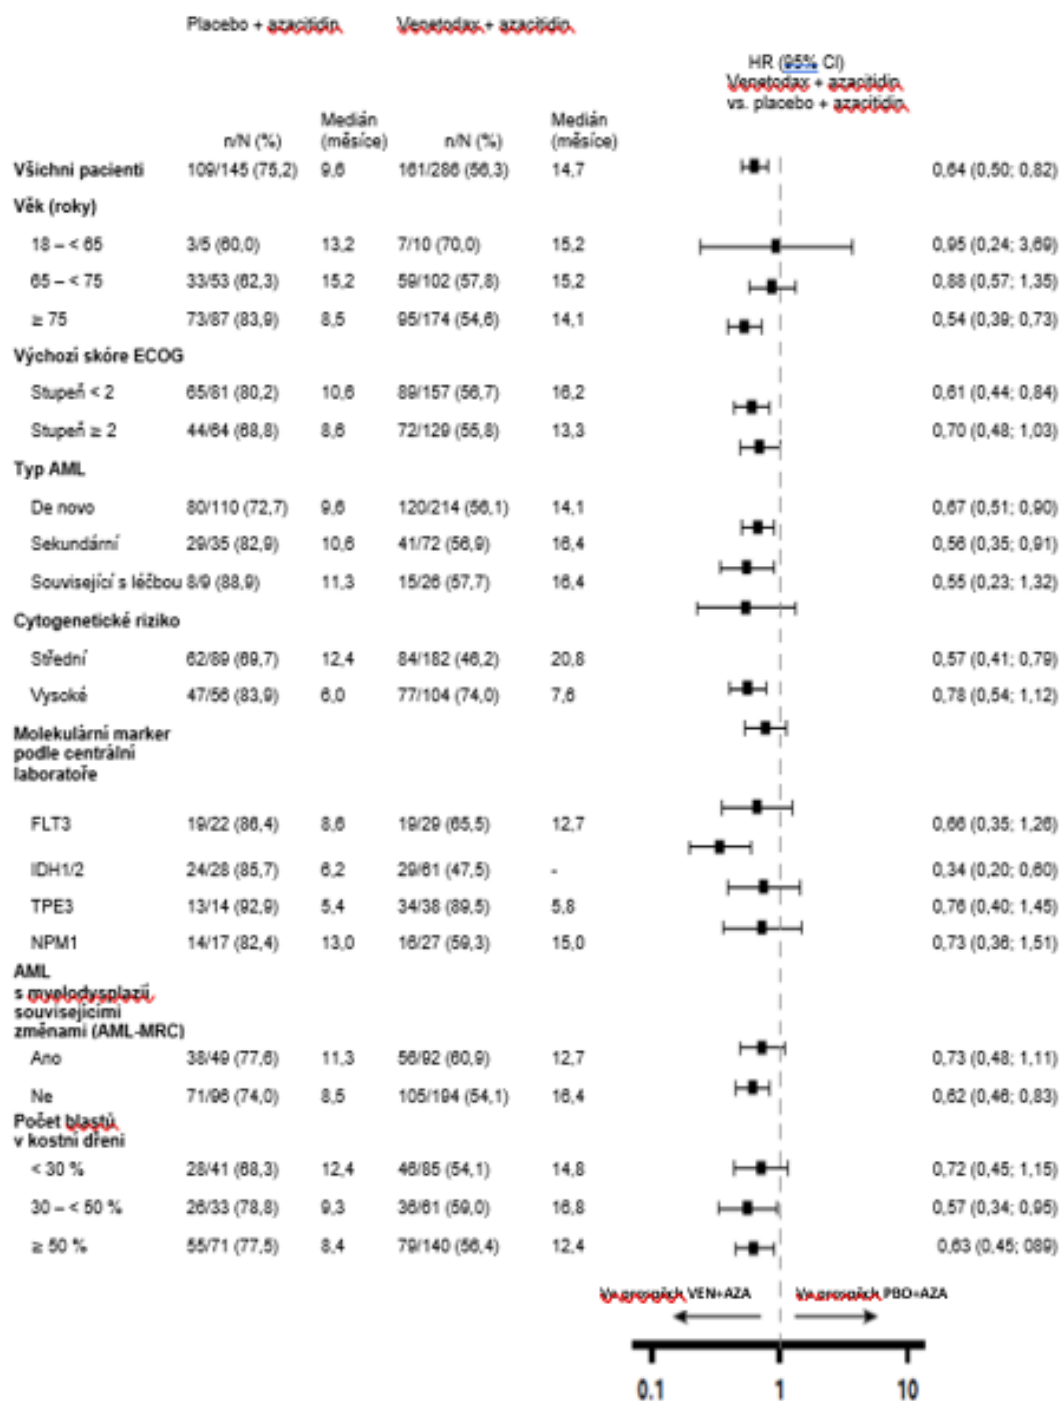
| | Placebo + azacitidin n/N (%) | Medián (měsíce) | Venetoklax + azacitidin n/N (%) | Medián (měsíce) | HR (95% CI) Venetoklax + azacitidin vs. placebo + azacitidin |
|---|---|---|---|---|---|
| Všichni pacienti | 109/145 (75,2) | 9,6 | 161/286 (56,3) | 14,7 | 0,64 (0,50; 0,82) |
| Věk (roky) | | | | | |
| 18 – < 65 | 3/5 (60,0) | 13,2 | 7/10 (70,0) | 15,2 | 0,95 (0,24; 3,69) |
| 65 – < 75 | 33/53 (62,3) | 15,2 | 59/102 (57,8) | 15,2 | 0,88 (0,57; 1,35) |
| ≥ 75 | 73/87 (83,9) | 8,5 | 95/174 (54,6) | 14,1 | 0,54 (0,39; 0,73) |
| Výchozí skóre ECOG | | | | | |
| Stupeň < 2 | 65/81 (80,2) | 10,6 | 89/157 (56,7) | 16,2 | 0,61 (0,44; 0,84) |
| Stupeň ≥ 2 | 44/64 (68,8) | 8,6 | 72/129 (55,8) | 13,3 | 0,70 (0,48; 1,03) |
| Typ AML | | | | | |
| De novo | 80/110 (72,7) | 9,6 | 120/214 (56,1) | 14,1 | 0,67 (0,51; 0,90) |
| Sekundární | 29/35 (82,9) | 10,6 | 41/72 (56,9) | 16,4 | 0,56 (0,35; 0,91) |
| Související s léčbou | 8/9 (88,9) | 11,3 | 15/26 (57,7) | 16,4 | 0,55 (0,23; 1,32) |
| Cytogenetické riziko | | | | | |
| Střední | 62/89 (69,7) | 12,4 | 84/182 (46,2) | 20,8 | 0,57 (0,41; 0,79) |
| Vysoké | 47/56 (83,9) | 6,0 | 77/104 (74,0) | 7,6 | 0,78 (0,54; 1,12) |
| Molekulární marker podle centrální laboratoře | | | | | |
| FLT3 | 19/22 (86,4) | 8,6 | 19/29 (65,5) | 12,7 | 0,66 (0,35; 1,26) |
| IDH1/2 | 24/28 (85,7) | 6,2 | 29/61 (47,5) | - | 0,34 (0,20; 0,60) |
| TPE3 | 13/14 (92,9) | 5,4 | 34/38 (89,5) | 5,8 | 0,76 (0,40; 1,45) |
| NPM1 | 14/17 (82,4) | 13,0 | 16/27 (59,3) | 15,0 | 0,73 (0,36; 1,51) |
| AML s myelodysplazií souvisejícími změnami (AML-MRC) | | | | | |
| Ano | 38/49 (77,6) | 11,3 | 56/92 (60,9) | 12,7 | 0,73 (0,48; 1,11) |
| Ne | 71/96 (74,0) | 8,5 | 105/194 (54,1) | 16,4 | 0,62 (0,46; 0,83) |
| Počet blastů v kostní dřeni | | | | | |
| < 30 % | 28/41 (68,3) | 12,4 | 46/85 (54,1) | 14,8 | 0,72 (0,45; 1,15) |
| 30 – < 50 % | 26/33 (78,8) | 9,3 | 36/61 (59,0) | 16,8 | 0,57 (0,34; 0,95) |
| ≥ 50 % | 55/71 (77,5) | 8,4 | 79/140 (56,4) | 12,4 | 0,63 (0,45; 089) |

Ve prospěch VEN+AZA
Ve prospěch PBO+AZA

0,1 1 10